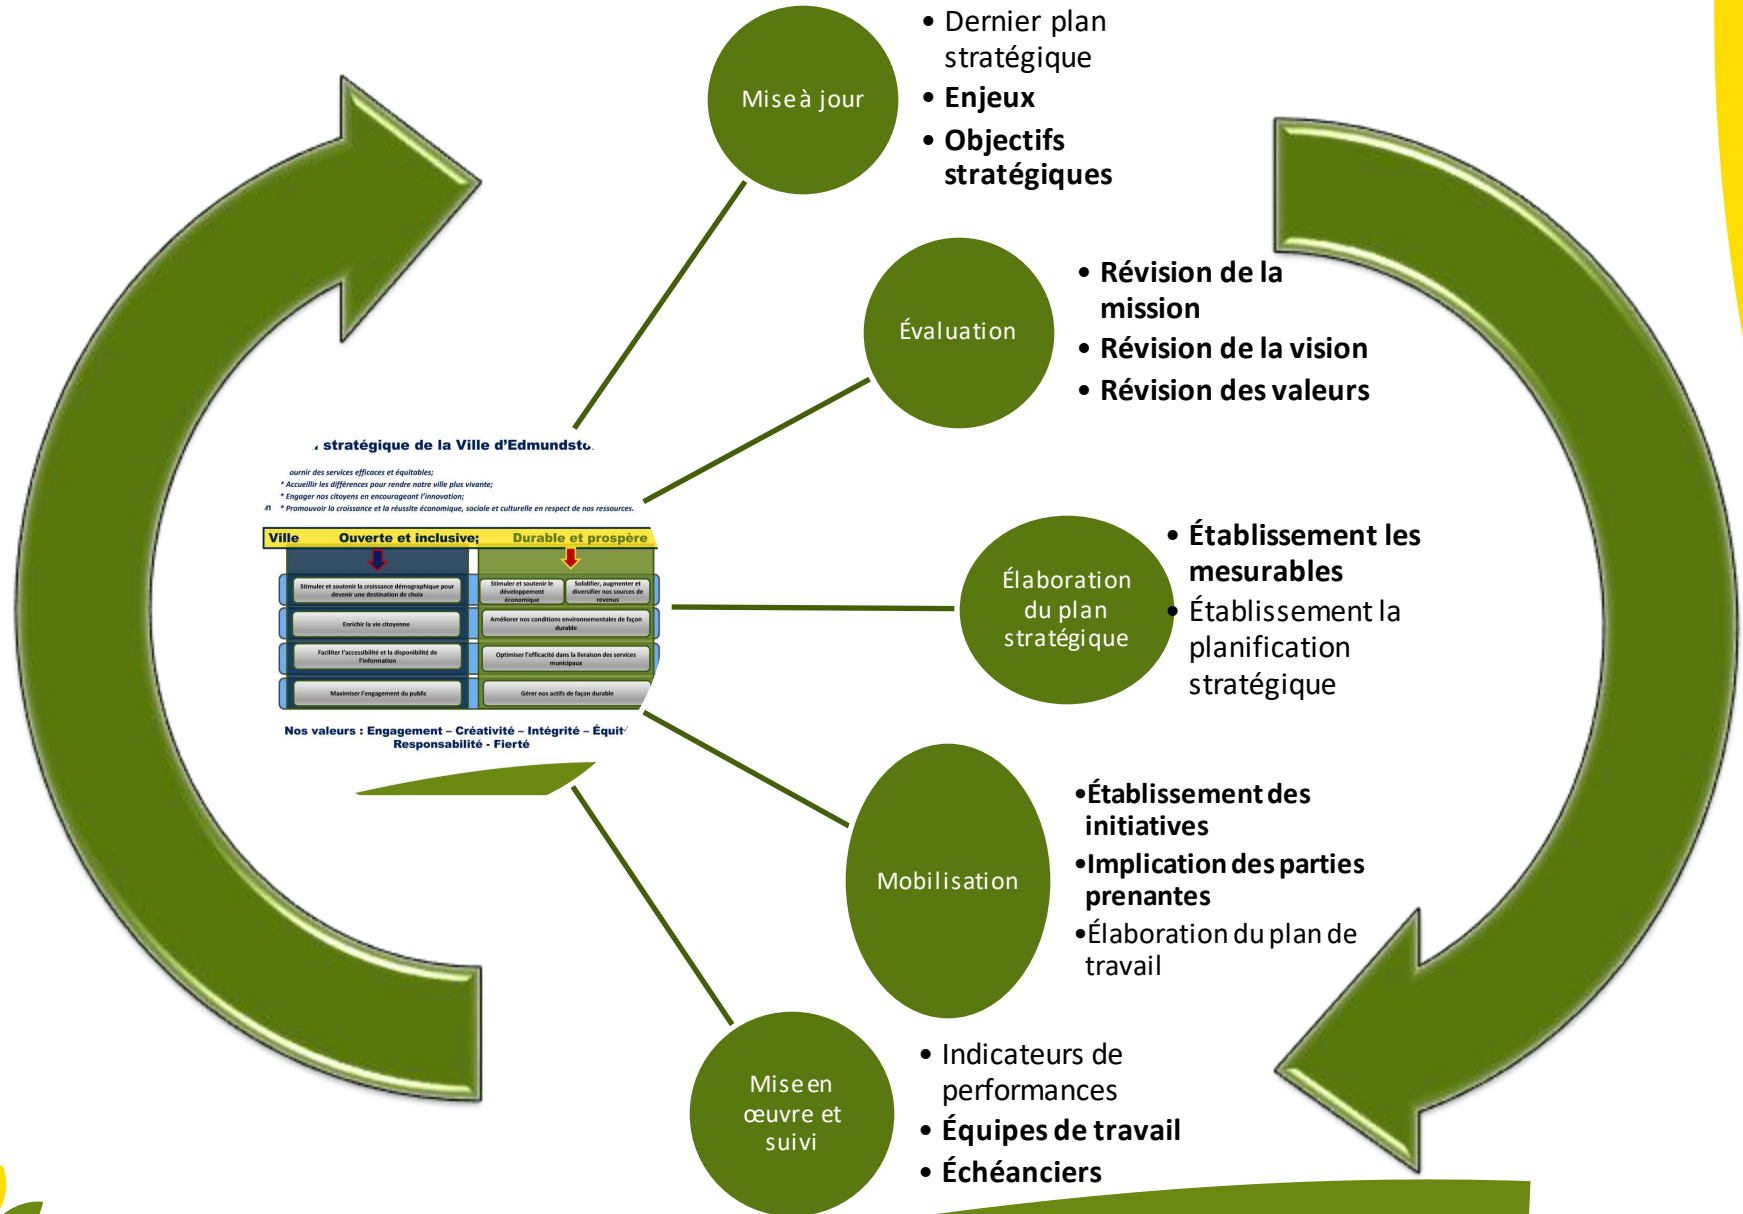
Mise à jour

• Dernier plan stratégique
• Enjeux
• Objectifs stratégiques

Évaluation

• Révision de la mission
• Révision de la vision
• Révision des valeurs

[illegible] stratégique de la Ville d'Edmundsto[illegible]

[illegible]ournir des services efficaces et équitables;
* Accueillir les différences pour rendre notre ville plus vivante;
* Engager nos citoyens en encourageant l'innovation;
* Promouvoir la croissance et la réussite économique, sociale et culturelle en respect de nos ressources.

| Ville | Ouverte et inclusive; | Durable et prospère |
|---|---|---|
| | Stimuler et soutenir la croissance démographique pour devenir une destination de choix | Stimuler et soutenir le développement économique / Solidifier, augmenter et diversifier nos sources de revenus |
| | Enrichir la vie citoyenne | Améliorer nos conditions environnementales de façon durable |
| | Faciliter l'accessibilité et la disponibilité de l'information | Optimiser l'efficacité dans la livraison des services municipaux |
| | Maximiser l'engagement du public | Gérer nos actifs de façon durable |

Nos valeurs : Engagement – Créativité – Intégrité – Équit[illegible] Responsabilité - Fierté

Élaboration du plan stratégique

• Établissement les mesurables
• Établissement la planification stratégique

Mobilisation

•Établissement des initiatives
•Implication des parties prenantes
•Élaboration du plan de travail

Mise en œuvre et suivi

• Indicateurs de performances
• Équipes de travail
• Échéanciers